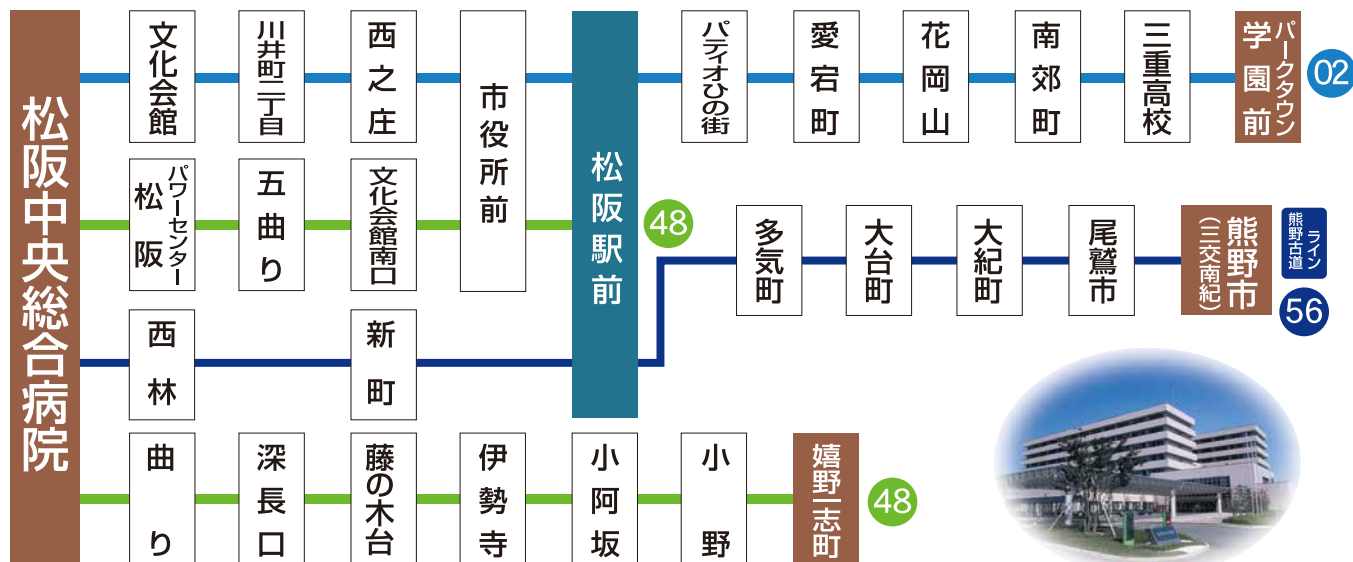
松阪中央総合病院

文化会館
川井町三丁目
西之庄
市役所前
松阪駅前
パティオひの街
愛宕町
花岡山
南郊町
三重高校
パークタウン学園前
02

パワーセンター松阪
五曲り
文化会館南口
48
多気町
大台町
大紀町
尾鷲市
熊野市（三交南紀）
熊野古道ライン
56

西林
新町

曲り
深長口
藤の木台
伊勢寺
小阿坂
小野
嬉野一志町
48